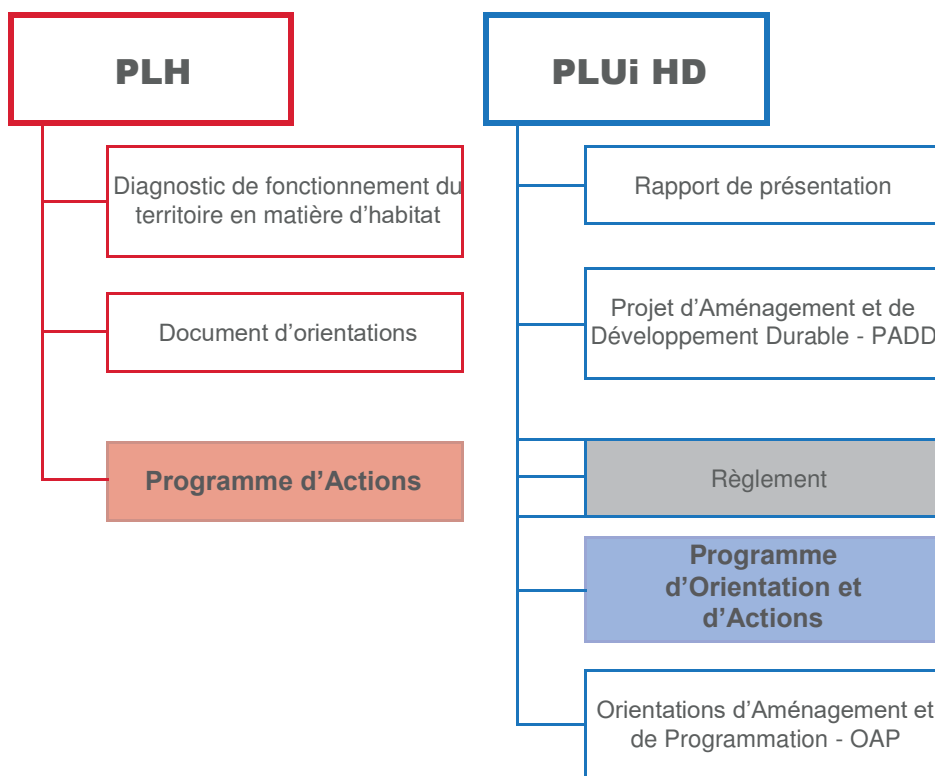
PLH

Diagnostic de fonctionnement du territoire en matière d’habitat

Document d’orientations

Programme d’Actions

PLUi HD

Rapport de présentation

Projet d’Aménagement et de Développement Durable - PADD

Règlement

Programme d’Orientation et d’Actions

Orientations d’Aménagement et de Programmation - OAP